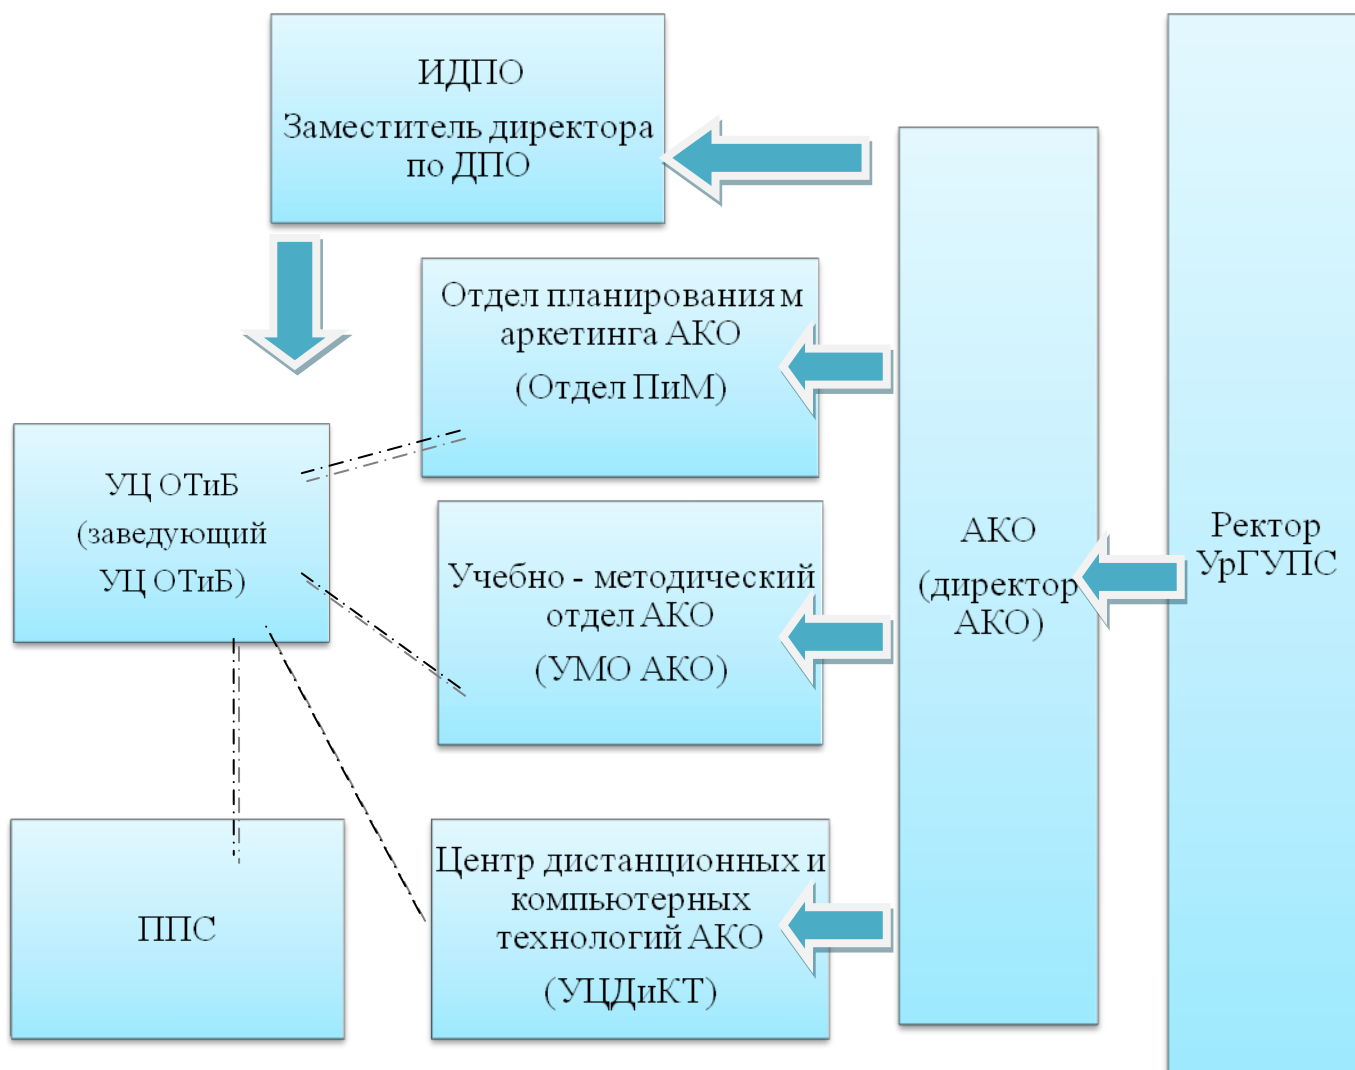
ИДПО
Заместитель директора по ДПО

Отдел планирования м аркетинга АКО
(Отдел ПиМ)

УЦ ОТиБ
(заведующий УЦ ОТиБ)

Учебно - методический отдел АКО
(УМО АКО)

АКО
(директор АКО)

Ректор УрГУПС

ППС

Центр дистанционных и компьютерных технологий АКО
(УЦДиКТ)